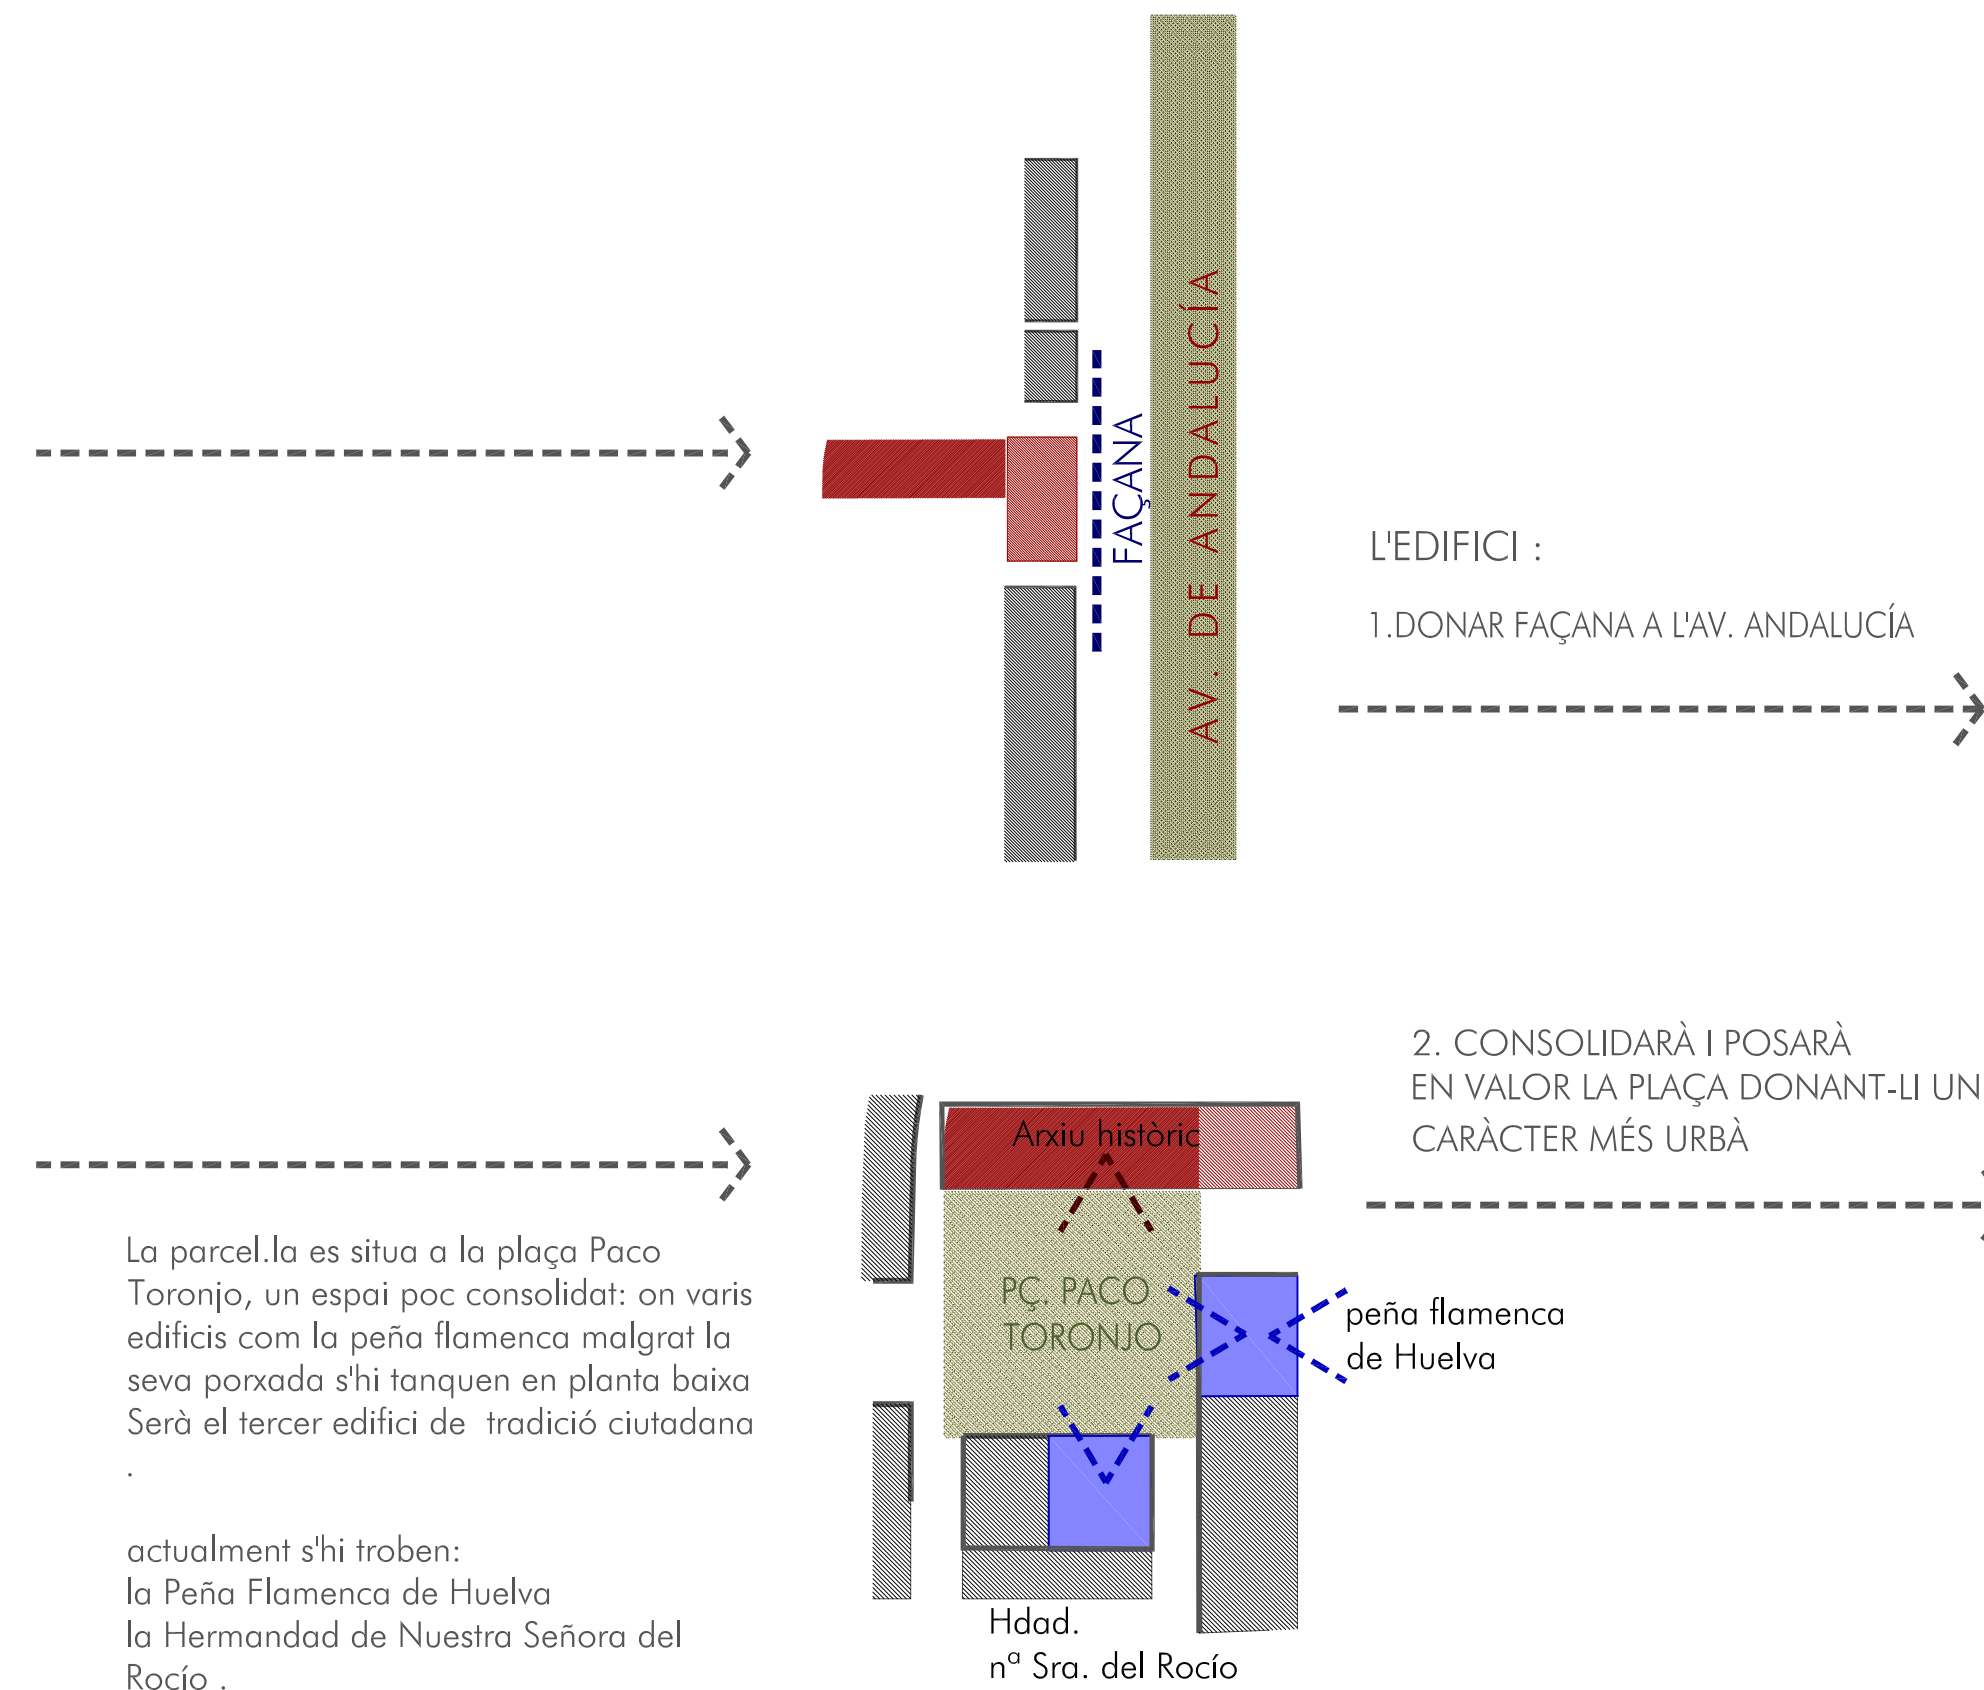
FAÇANA

AV. DE ANDALUCÍA

L'EDIFICI :

1.DONAR FAÇANA A L'AV. ANDALUCÍA

2. CONSOLIDARÀ I POSARÀ EN VALOR LA PLAÇA DONANT-LI UN CARÀCTER MÉS URBÀ

Arxiu històric

PÇ. PACO TORONJO

peña flamenca de Huelva

Hdad. n$^a$ Sra. del Rocío

La parcel.la es situa a la plaça Paco Toronjo, un espai poc consolidat: on varis edificis com la peña flamenca malgrat la seva porxada s'hi tanquen en planta baixa Serà el tercer edifici de tradició ciutadana .

actualment s'hi troben:
la Peña Flamenca de Huelva
la Hermandad de Nuestra Señora del Rocío .